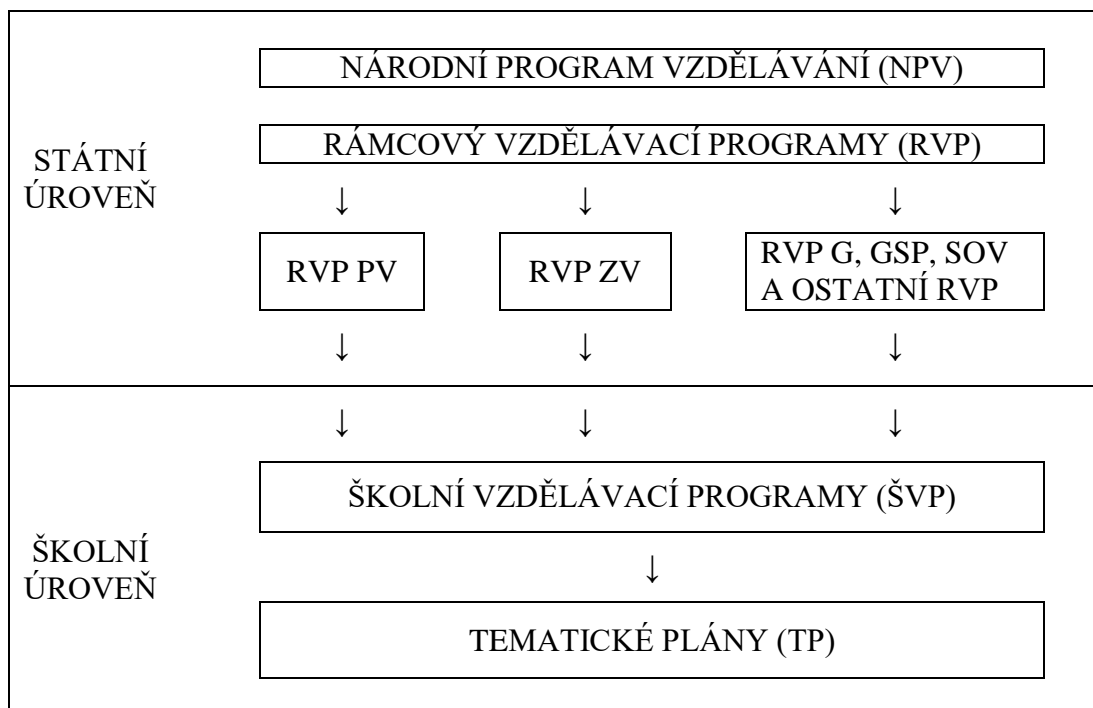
NÁRODNÍ PROGRAM VZDĚLÁVÁNÍ (NPV)

STÁTNÍ ÚROVEŇ

RÁMCOVÝ VZDĚLÁVACÍ PROGRAMY (RVP)

↓ ↓ ↓

RVP PV

RVP ZV

RVP G, GSP, SOV A OSTATNÍ RVP

↓ ↓ ↓

↓ ↓ ↓

ŠKOLNÍ ÚROVEŇ

ŠKOLNÍ VZDĚLÁVACÍ PROGRAMY (ŠVP)

↓

TEMATICKÉ PLÁNY (TP)